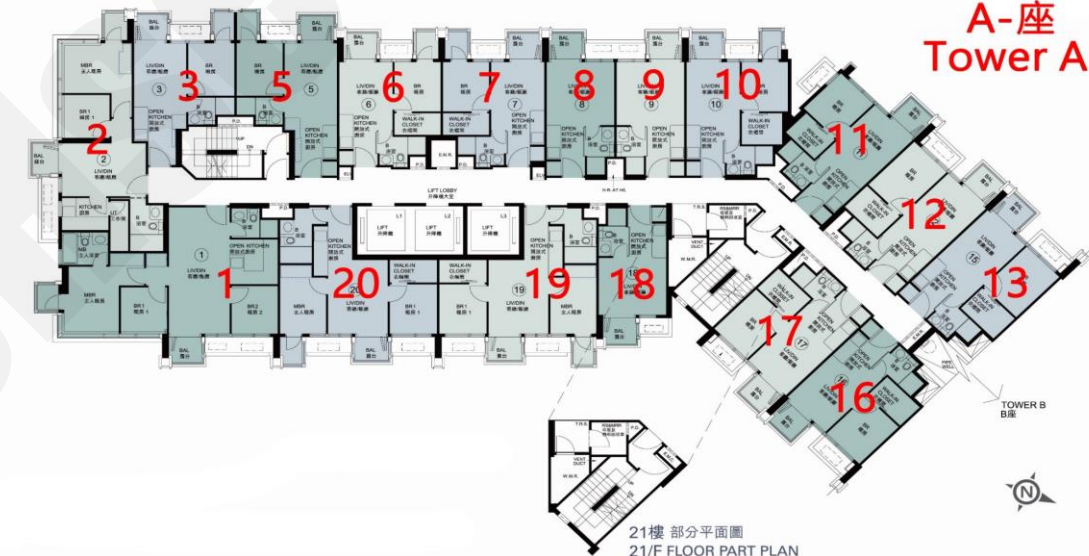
A-座
Tower A

MBR
主人睡房
BR 1
睡房1
2
BAL
露台
LIV/DIN
客廳/飯廳
KITCHEN
廚房
3
LIV/DIN
客廳/飯廳
BR
睡房
OPEN KITCHEN
開放式廚房
BAL
露台
5
BR
睡房
LIV/DIN
客廳/飯廳
OPEN KITCHEN
開放式廚房
BAL
露台
6
LIV/DIN
客廳/飯廳
OPEN KITCHEN
開放式廚房
WALK-IN CLOSET
衣帽間
BR
睡房
7
LIV/DIN
客廳/飯廳
WALK-IN CLOSET
衣帽間
OPEN KITCHEN
開放式廚房
8
OPEN KITCHEN
開放式廚房
9
LIV/DIN
客廳/飯廳
OPEN KITCHEN
開放式廚房
10
LIV/DIN
客廳/飯廳
WALK-IN CLOSET
衣帽間
OPEN KITCHEN
開放式廚房
11
12
13
LIFT LOBBY
升降機大堂
LIFT
升降機
1
LIV/DIN
客廳/飯廳
OPEN KITCHEN
開放式廚房
MBR
主人睡房
BR 1
睡房1
BR 2
睡房2
BAL
露台
20
OPEN KITCHEN
開放式廚房
WALK-IN CLOSET
衣帽間
MBR
主人睡房
LIV/DIN
客廳/飯廳
BR 1
睡房1
19
OPEN KITCHEN
開放式廚房
LIV/DIN
客廳/飯廳
MBR
主人睡房
18
OPEN KITCHEN
開放式廚房
17
16
TOWER B
B座
21樓 部分平面圖
21/F FLOOR PART PLAN